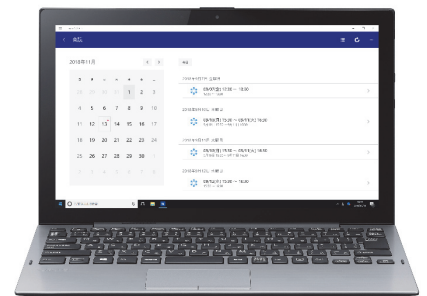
2018年11月

| 日 | 月 | 火 | 水 | 木 | 金 | 土 |
|---|---|---|---|---|---|---|
| | | | | 1 | 2 | 3 |
| 4 | 5 | 6 | 7 | 8 | 9 | 10 |
| 11 | 12 | 13 | 14 | 15 | 16 | 17 |
| 18 | 19 | 20 | 21 | 22 | 23 | 24 |
| 25 | 26 | 27 | 28 | 29 | 30 | |

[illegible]

2018年11月7日 土曜日
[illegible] 12:00 ~ 13:00

2018年11月11日 木曜日
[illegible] 15:00 ~ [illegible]

2018年11月17日 木曜日
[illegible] 15:00 ~ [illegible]

2018年11月18日 木曜日
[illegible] 12:00 ~ 13:30